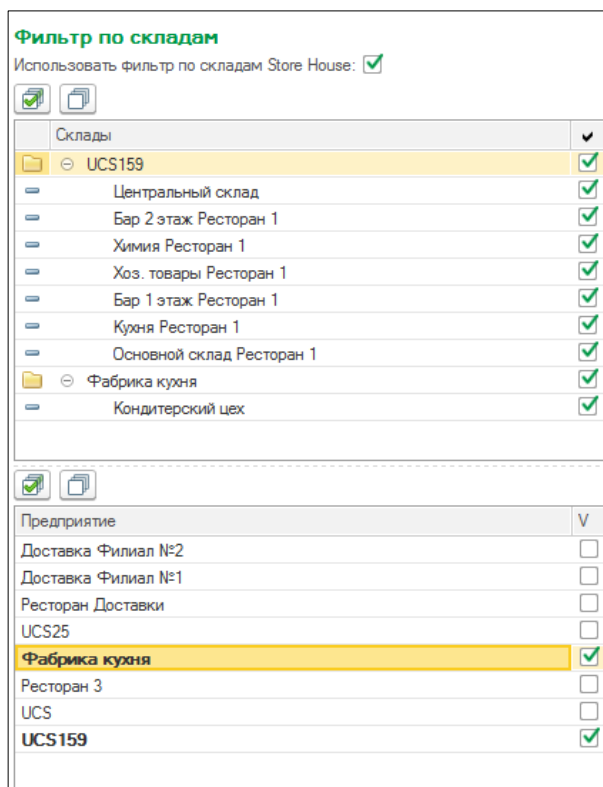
Фильтр по складам

Использовать фильтр по складам Store House: ☑

| Склады | ✔ |
|---|---|
| UCS159 | ☑ |
| Центральный склад | ☑ |
| Бар 2 этаж Ресторан 1 | ☑ |
| Химия Ресторан 1 | ☑ |
| Хоз. товары Ресторан 1 | ☑ |
| Бар 1 этаж Ресторан 1 | ☑ |
| Кухня Ресторан 1 | ☑ |
| Основной склад Ресторан 1 | ☑ |
| Фабрика кухня | ☑ |
| Кондитерский цех | ☑ |

| Предприятие | V |
|---|---|
| Доставка Филиал №2 | ☐ |
| Доставка Филиал №1 | ☐ |
| Ресторан Доставки | ☐ |
| UCS25 | ☐ |
| **Фабрика кухня** | ☑ |
| Ресторан 3 | ☐ |
| UCS | ☐ |
| **UCS159** | ☑ |